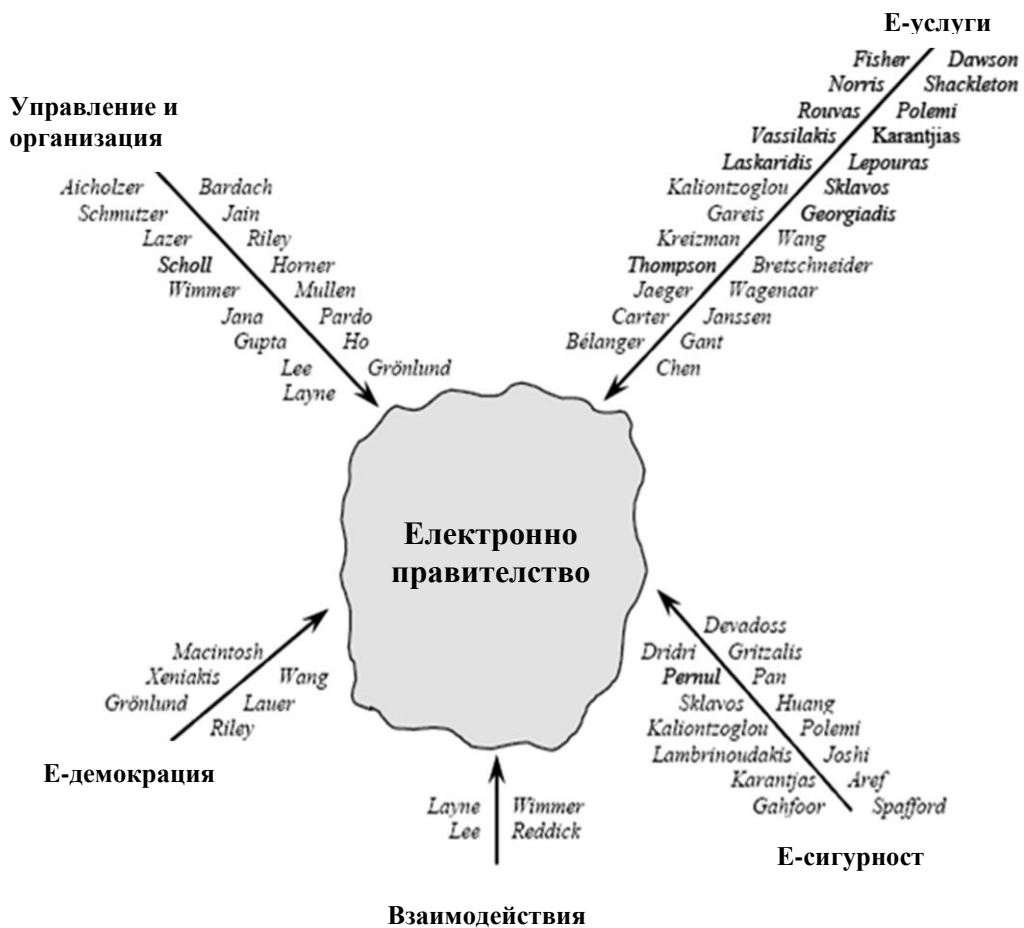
Е-услуги

Fisher
Norris
Rouvas
Vassilakis
Laskaridis
Kaliontzoglou
Gareis
Kreizman
Thompson
Jaeger
Carter
Bélanger
Chen

Dawson
Shackleton
Polemi
Karantjias
Lepouras
Sklavos
Georgiadis
Wang
Bretschneider
Wagenaar
Janssen
Gant

Управление и организация

Aicholzer
Schmutzer
Lazer
Scholl
Wimmer
Jana
Gupta
Lee
Layne

Bardach
Jain
Riley
Horner
Mullen
Pardo
Ho
Grönlund

Електронно правителство

Macintosh
Xeniakis
Grönlund

Wang
Lauer
Riley

Е-демокрация

Devadoss
Dridri
Gritzalis
Pernul
Pan
Sklavos
Huang
Kaliontzoglou
Polemi
Lambrinoudakis
Joshi
Karantjas
Aref
Gahfoor
Spafford

Е-сигурност

Layne
Lee
Wimmer
Reddick

Взаимодействия